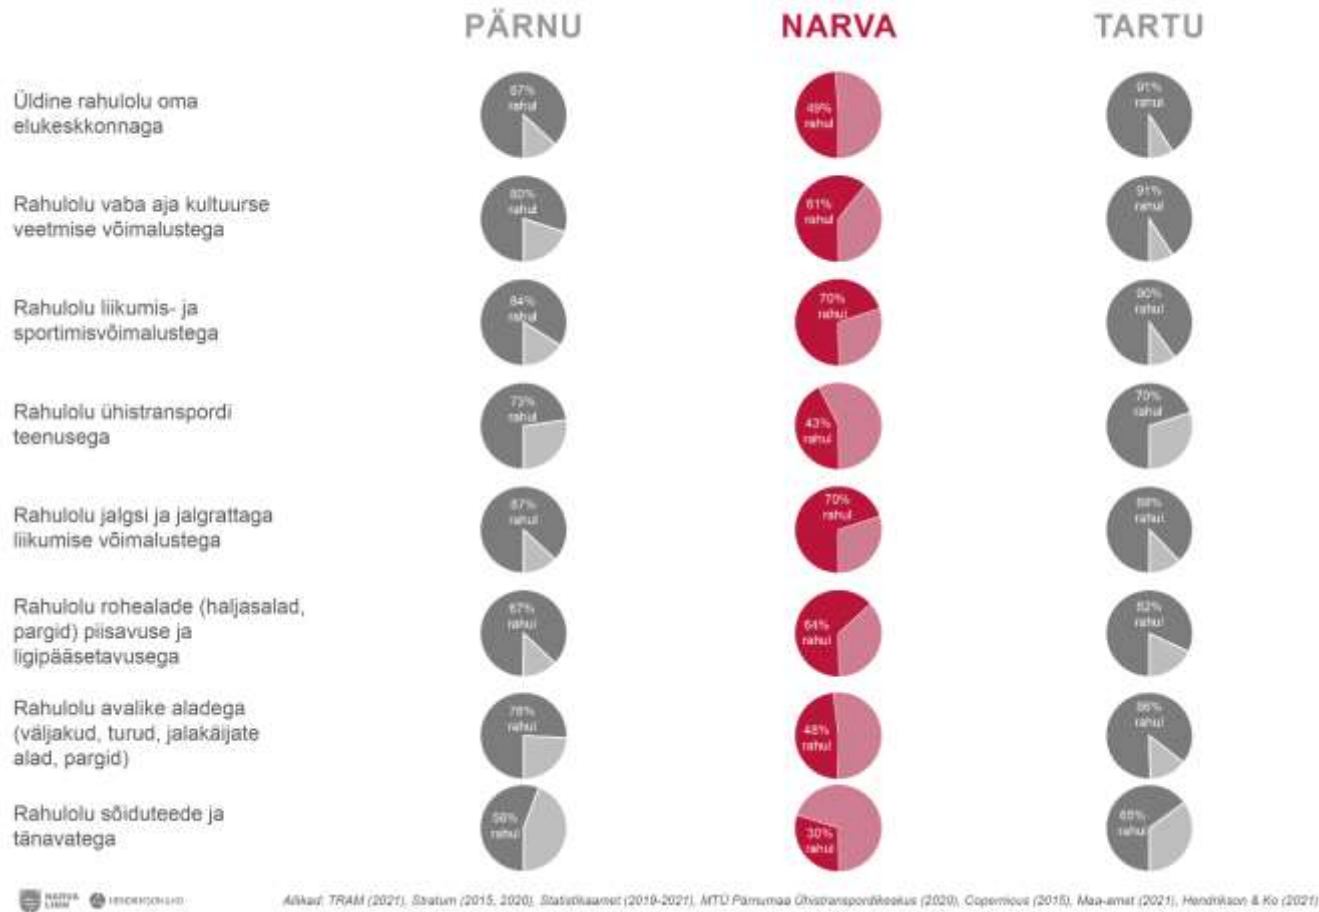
PÄRNU

NARVA

TARTU

Üldine rahulolu oma elukeskkonnaga

87% rahul

49% rahul

91% rahul

Rahulolu vaba aja kultuurse veetmise võimalustega

80% rahul

61% rahul

91% rahul

Rahulolu liikumis- ja sportimisvõimalustega

84% rahul

70% rahul

90% rahul

Rahulolu ühistranspordi teenusega

73% rahul

43% rahul

70% rahul

Rahulolu jalgsi ja jalgrattaga liikumise võimalustega

87% rahul

70% rahul

88% rahul

Rahulolu rohealade (haljasalad, pargid) piisavuse ja ligipääsetavusega

87% rahul

64% rahul

82% rahul

Rahulolu avalike aladega (väljakud, turud, jalakäijate alad, pargid)

78% rahul

48% rahul

86% rahul

Rahulolu sõiduteede ja tänavatega

58% rahul

30% rahul

65% rahul

NARVA LINN HENDRIKSON&KO

Allikad: TRAM (2021), Stratum (2015, 2020), Statistikaamet (2019-2021), MTÜ Pärnumaa Ühistranspordikeskus (2020), Copernicus (2015), Maa-amet (2021), Hendrikson & Ko (2021)